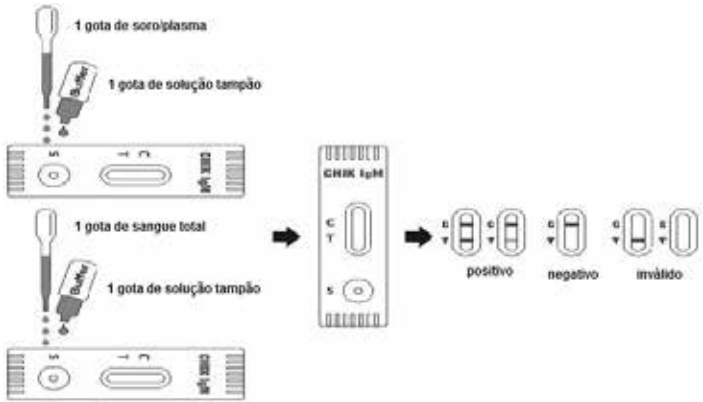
1 gota de soro/plasma

Buffer

1 gota de solução tampão

S T C CHIK IgM

1 gota de sangue total

Buffer

1 gota de solução tampão

S T C CHIK IgM

CHIK IgM

C
T

S

C
T

C
T

positivo

C
T

negativo

C
T

C
T

inválido